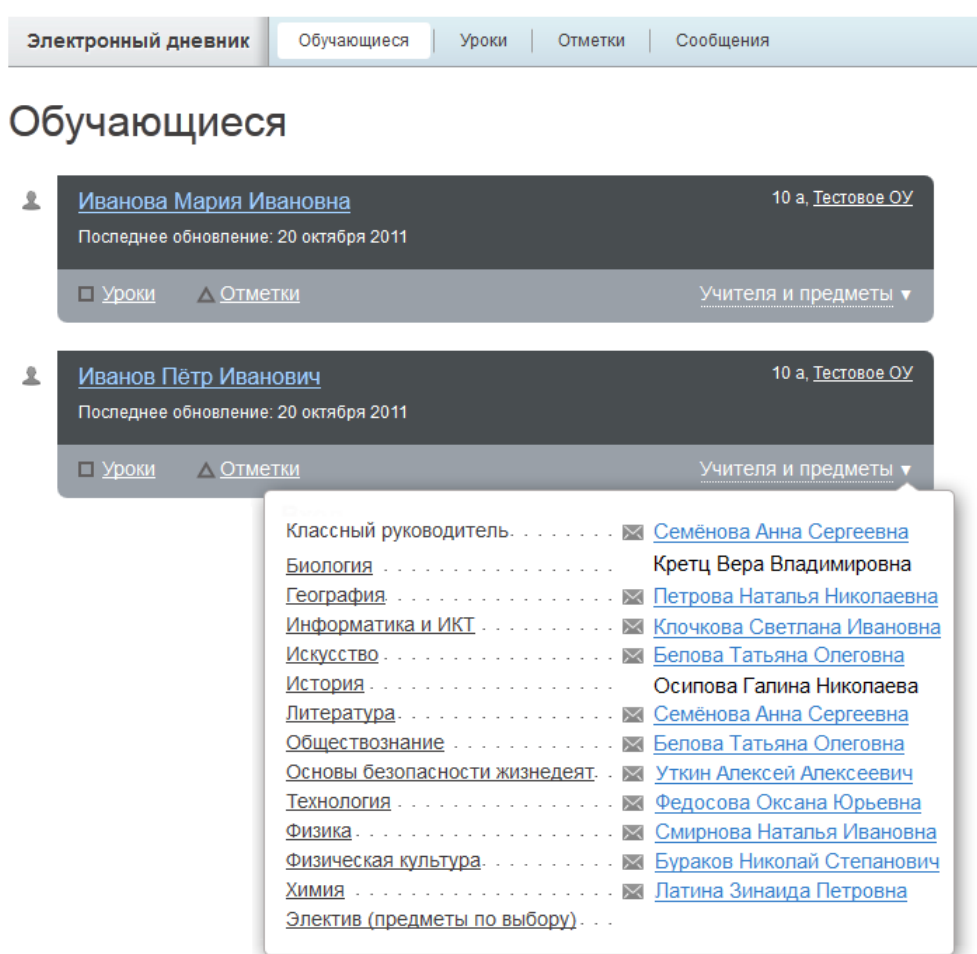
Электронный дневник | Обучающиеся | Уроки | Отметки | Сообщения

Обучающиеся

Иванова Мария Ивановна
10 а, Тестовое ОУ
Последнее обновление: 20 октября 2011

Уроки
Отметки
Учителя и предметы ▾

Иванов Пётр Иванович
10 а, Тестовое ОУ
Последнее обновление: 20 октября 2011

Уроки
Отметки
Учителя и предметы ▾

Классный руководитель — Семёнова Анна Сергеевна
Биология — Кретц Вера Владимировна
География — Петрова Наталья Николаевна
Информатика и ИКТ — Клочкова Светлана Ивановна
Искусство — Белова Татьяна Олеговна
История — Осипова Галина Николаева
Литература — Семёнова Анна Сергеевна
Обществознание — Белова Татьяна Олеговна
Основы безопасности жизнедеят. — Уткин Алексей Алексеевич
Технология — Федосова Оксана Юрьевна
Физика — Смирнова Наталья Ивановна
Физическая культура — Бураков Николай Степанович
Химия — Латина Зинаида Петровна
Электив (предметы по выбору)